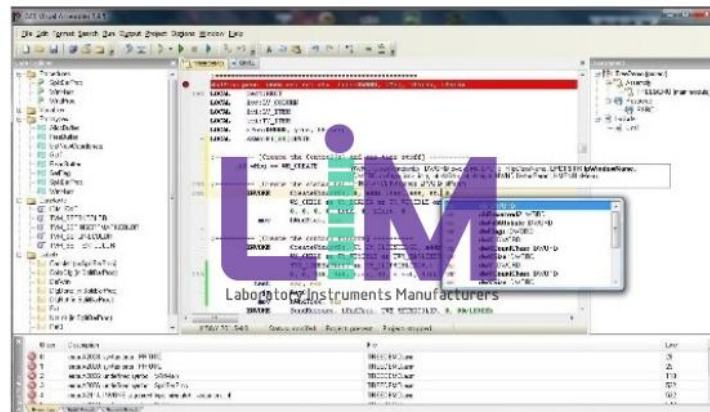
File Edit Format Search Run Output Project Options Window Help

LOCAL
LOCAL
LOCAL
LOCAL
LOCAL
LOCAL

[Create the Controller and the tags stuff]
.elseif uMsg == WM_CREATE

INVOKE
INVOKE
INVOKE
INVOKE

Laboratory Instruments Manufacturers

LIM